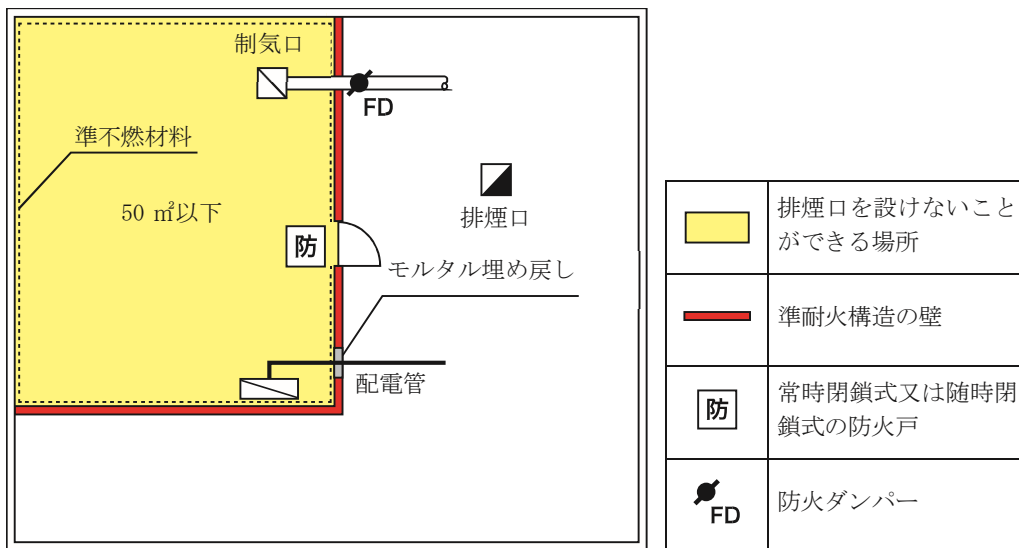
制気口

FD

準不燃材料

50 ㎡以下

排煙口

防

モルタル埋め戻し

配電管

| | |
|---|---|
| | 排煙口を設けないことができる場所 |
| | 準耐火構造の壁 |
| 防 | 常時閉鎖式又は随時閉鎖式の防火戸 |
| FD | 防火ダンパー |